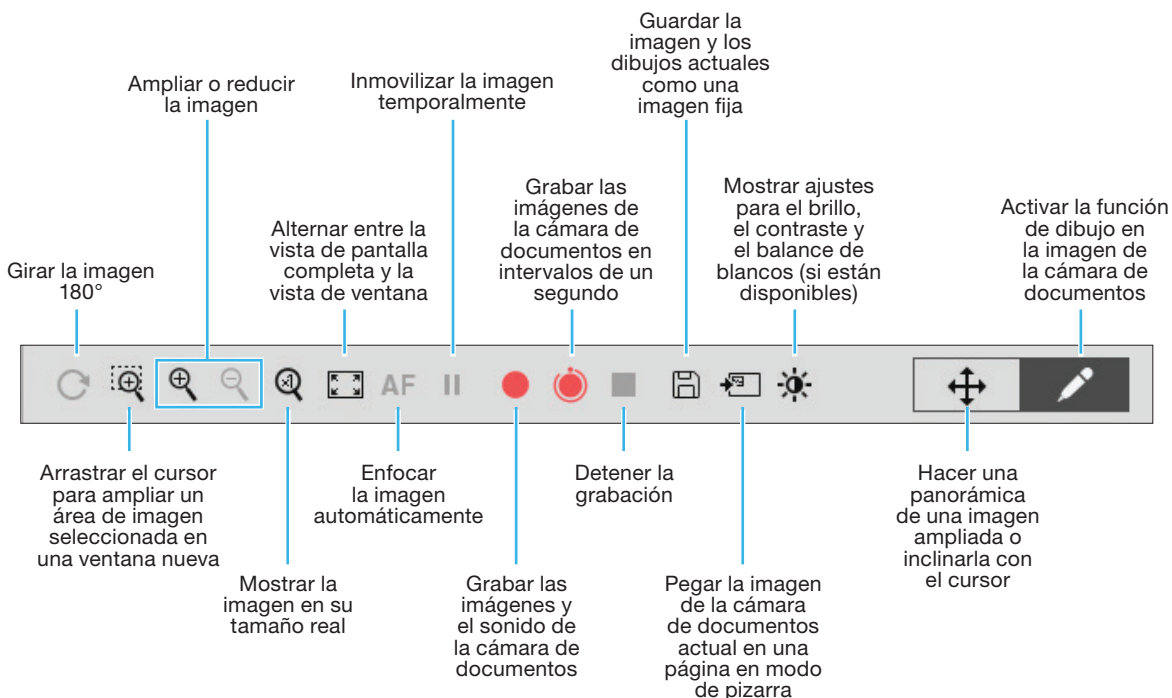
Guardar la imagen y los dibujos actuales como una imagen fija

Ampliar o reducir la imagen

Inmovilizar la imagen temporalmente

Grabar las imágenes de la cámara de documentos en intervalos de un segundo

Mostrar ajustes para el brillo, el contraste y el balance de blancos (si están disponibles)

Activar la función de dibujo en la imagen de la cámara de documentos

Alternar entre la vista de pantalla completa y la vista de ventana

Girar la imagen 180°

AF

Arrastrar el cursor para ampliar un área de imagen seleccionada en una ventana nueva

Enfocar la imagen automáticamente

Detener la grabación

Hacer una panorámica de una imagen ampliada o inclinarla con el cursor

Mostrar la imagen en su tamaño real

Grabar las imágenes y el sonido de la cámara de documentos

Pegar la imagen de la cámara de documentos actual en una página en modo de pizarra